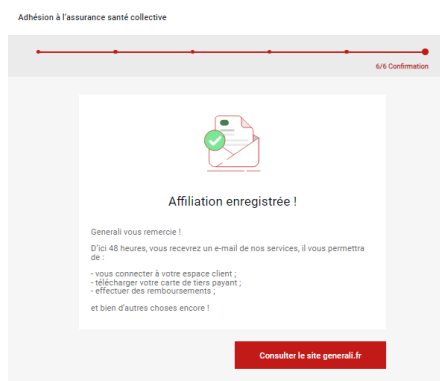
Adhésion à l'assurance santé collective

6/6 Confirmation

Affiliation enregistrée !

Generali vous remercie !

D'ici 48 heures, vous recevrez un e-mail de nos services, il vous permettra de :

- vous connecter à votre espace client ;
- télécharger votre carte de tiers payant ;
- effectuer des remboursements ;

et bien d'autres choses encore !

Consulter le site generali.fr